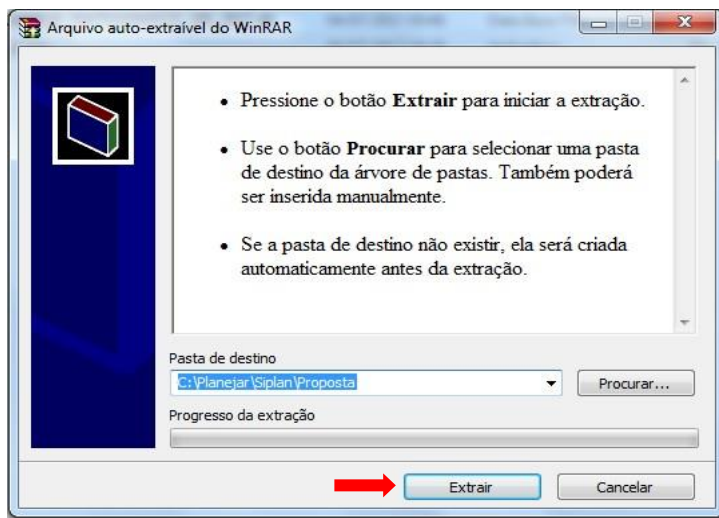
Arquivo auto-extraível do WinRAR

• Pressione o botão **Extrair** para iniciar a extração.

• Use o botão **Procurar** para selecionar uma pasta de destino da árvore de pastas. Também poderá ser inserida manualmente.

• Se a pasta de destino não existir, ela será criada automaticamente antes da extração.

Pasta de destino

C:\Planejar\Siplan\Proposta

Procurar...

Progresso da extração

Extrair

Cancelar